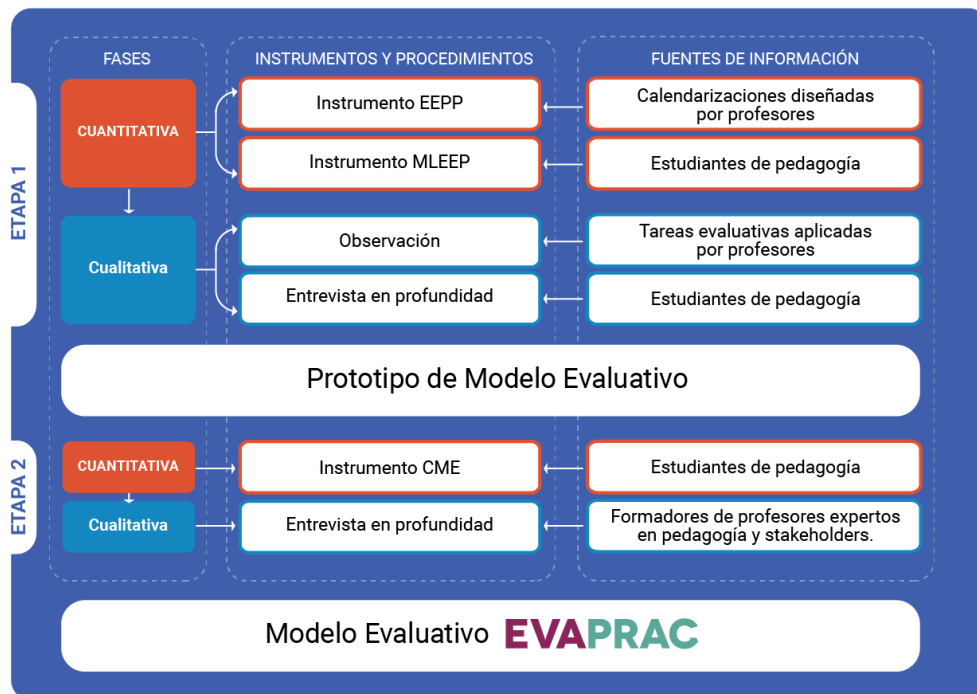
FASES

INSTRUMENTOS Y PROCEDIMIENTOS

FUENTES DE INFORMACIÓN

ETAPA 1

CUANTITATIVA

Instrumento EEPP

Calendarizaciones diseñadas por profesores

Instrumento MLEEP

Estudiantes de pedagogía

Cualitativa

Observación

Tareas evaluativas aplicadas por profesores

Entrevista en profundidad

Estudiantes de pedagogía

Prototipo de Modelo Evaluativo

ETAPA 2

CUANTITATIVA

Instrumento CME

Estudiantes de pedagogía

Cualitativa

Entrevista en profundidad

Formadores de profesores expertos en pedagogía y stakeholders.

Modelo Evaluativo EVAPRAC